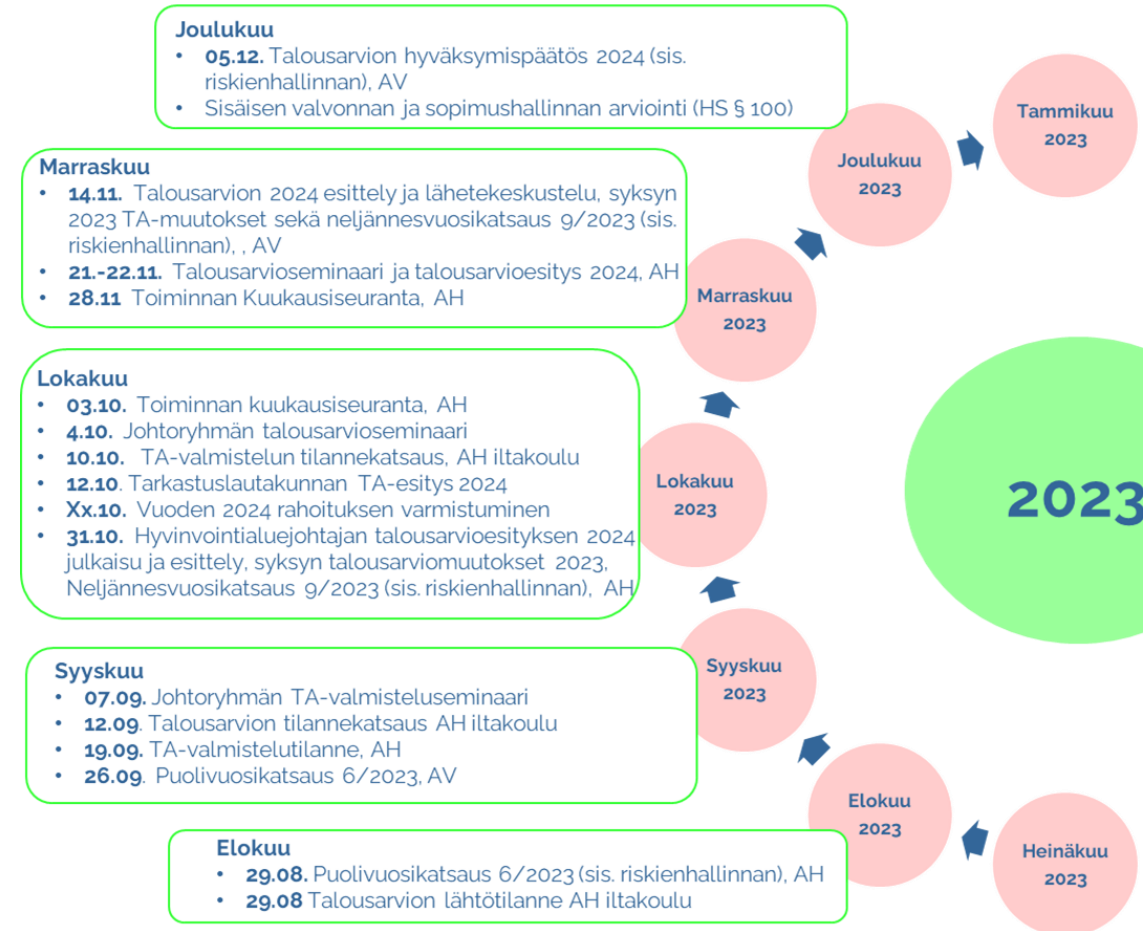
Joulukuu
• 05.12. Talousarvion hyväksymispäätös 2024 (sis. riskienhallinnan), AV
• Sisäisen valvonnan ja sopimushallinnan arviointi (HS § 100)

Marraskuu
• 14.11. Talousarvion 2024 esittely ja lähetekeskustelu, syksyn 2023 TA-muutokset sekä neljännesvuosikatsaus 9/2023 (sis. riskienhallinnan), , AV
• 21.-22.11. Talousarvioseminaari ja talousarvioesitys 2024, AH
• 28.11 Toiminnan Kuukausiseuranta, AH

Lokakuu
• 03.10. Toiminnan kuukausiseuranta, AH
• 4.10. Johtoryhmän talousarvioseminaari
• 10.10. TA-valmistelun tilannekatsaus, AH iltakoulu
• 12.10. Tarkastuslautakunnan TA-esitys 2024
• Xx.10. Vuoden 2024 rahoituksen varmistuminen
• 31.10. Hyvinvointialuejohtajan talousarvioesityksen 2024 julkaisu ja esittely, syksyn talousarviomuutokset 2023, Neljännesvuosikatsaus 9/2023 (sis. riskienhallinnan), AH

Syyskuu
• 07.09. Johtoryhmän TA-valmisteluseminaari
• 12.09. Talousarvion tilannekatsaus AH iltakoulu
• 19.09. TA-valmistelutilanne, AH
• 26.09. Puolivuosikatsaus 6/2023, AV

Elokuu
• 29.08. Puolivuosikatsaus 6/2023 (sis. riskienhallinnan), AH
• 29.08 Talousarvion lähtötilanne AH iltakoulu

Tammikuu 2023

Joulukuu 2023

Marraskuu 2023

Lokakuu 2023

Syyskuu 2023

Elokuu 2023

Heinäkuu 2023

2023